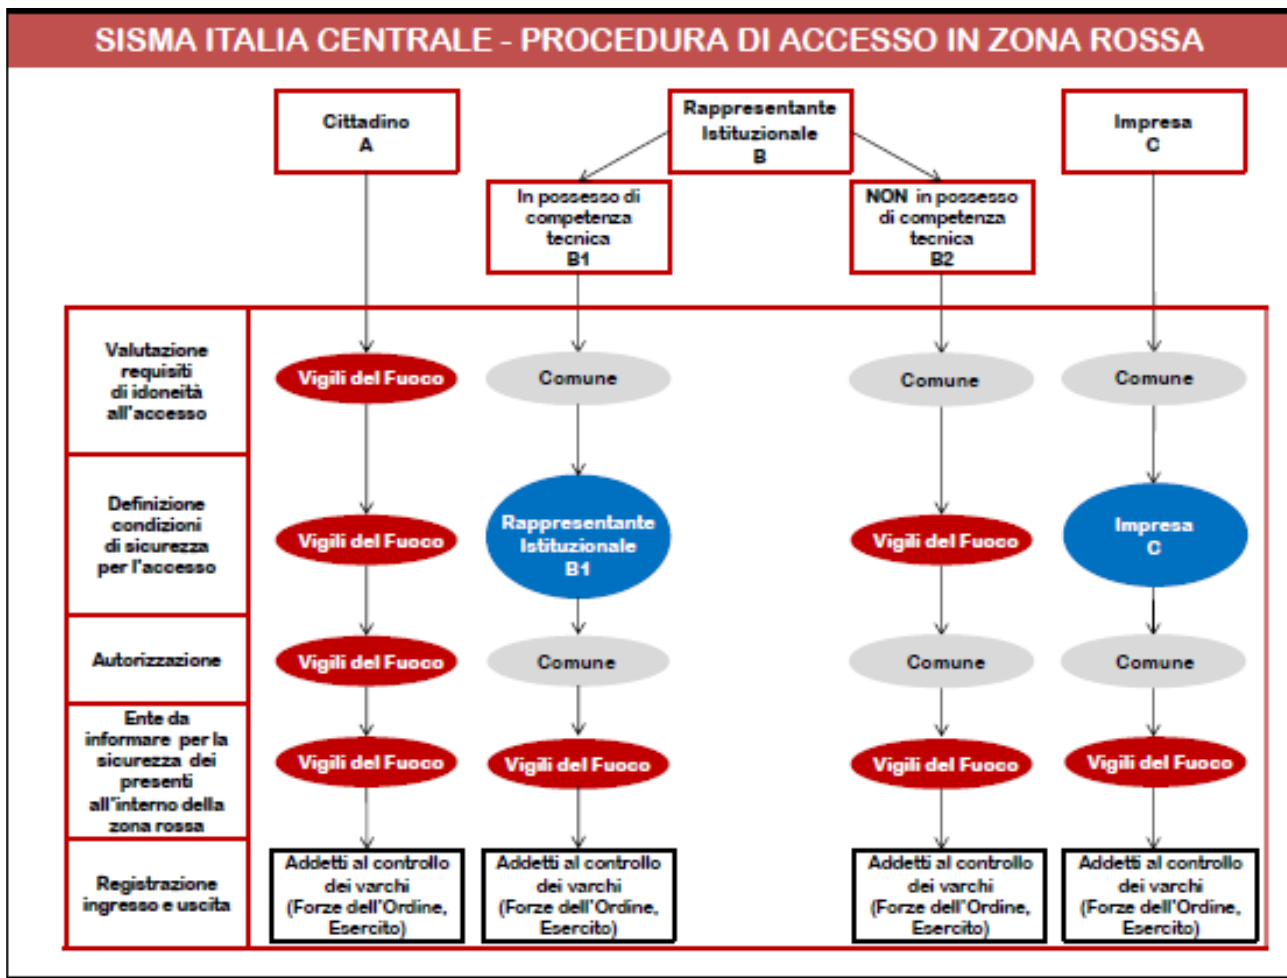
SISMA ITALIA CENTRALE - PROCEDURA DI ACCESSO IN ZONA ROSSA

Cittadino
A

Rappresentante Istituzionale
B

Impresa
C

In possesso di competenza tecnica
B1

NON in possesso di competenza tecnica
B2

Valutazione requisiti di idoneità all'accesso

Vigili del Fuoco

Comune

Comune

Comune

Definizione condizioni di sicurezza per l'accesso

Vigili del Fuoco

Rappresentante Istituzionale
B1

Vigili del Fuoco

Impresa
C

Autorizzazione

Vigili del Fuoco

Comune

Comune

Comune

Ente da informare per la sicurezza dei presenti all'interno della zona rossa

Vigili del Fuoco

Vigili del Fuoco

Vigili del Fuoco

Vigili del Fuoco

Registrazione ingresso e uscita

Addetti al controllo dei varchi (Forze dell'Ordine, Esercito)

Addetti al controllo dei varchi (Forze dell'Ordine, Esercito)

Addetti al controllo dei varchi (Forze dell'Ordine, Esercito)

Addetti al controllo dei varchi (Forze dell'Ordine, Esercito)